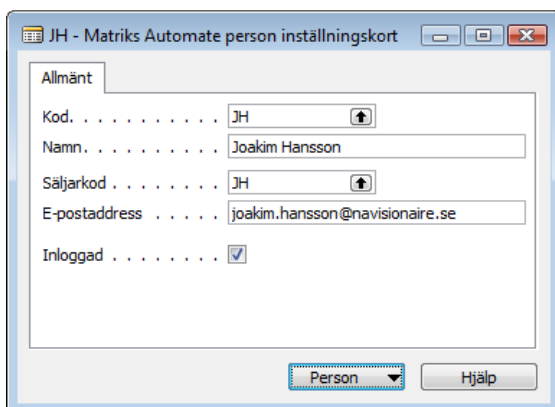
JH - Matriks Automate person inställningskort

Allmänt

Kod. . . . . . . . . . . JH

Namn. . . . . . . . . . Joakim Hansson

Säljarkod . . . . . . . JH

E-postaddress . . . . . joakim.hansson@navisionaire.se

Inloggad . . . . . . . . ☑

Person

Hjälp